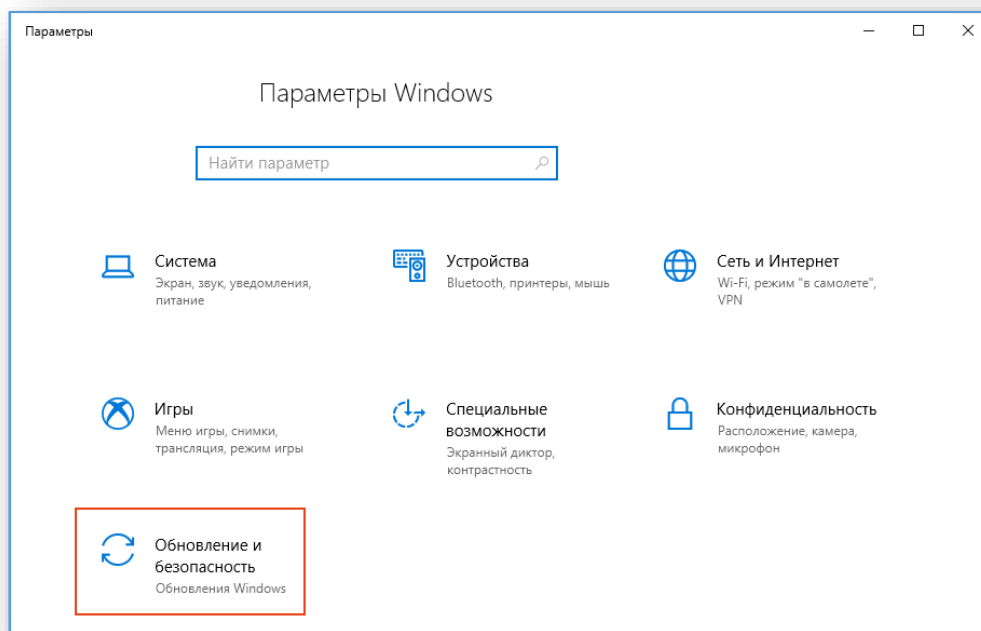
Параметры

Параметры Windows

Найти параметр

Система
Экран, звук, уведомления, питание

Устройства
Bluetooth, принтеры, мышь

Сеть и Интернет
Wi-Fi, режим "в самолете", VPN

Игры
Меню игры, снимки, трансляция, режим игры

Специальные возможности
Экранный диктор, контрастность

Конфиденциальность
Расположение, камера, микрофон

Обновление и безопасность
Обновления Windows